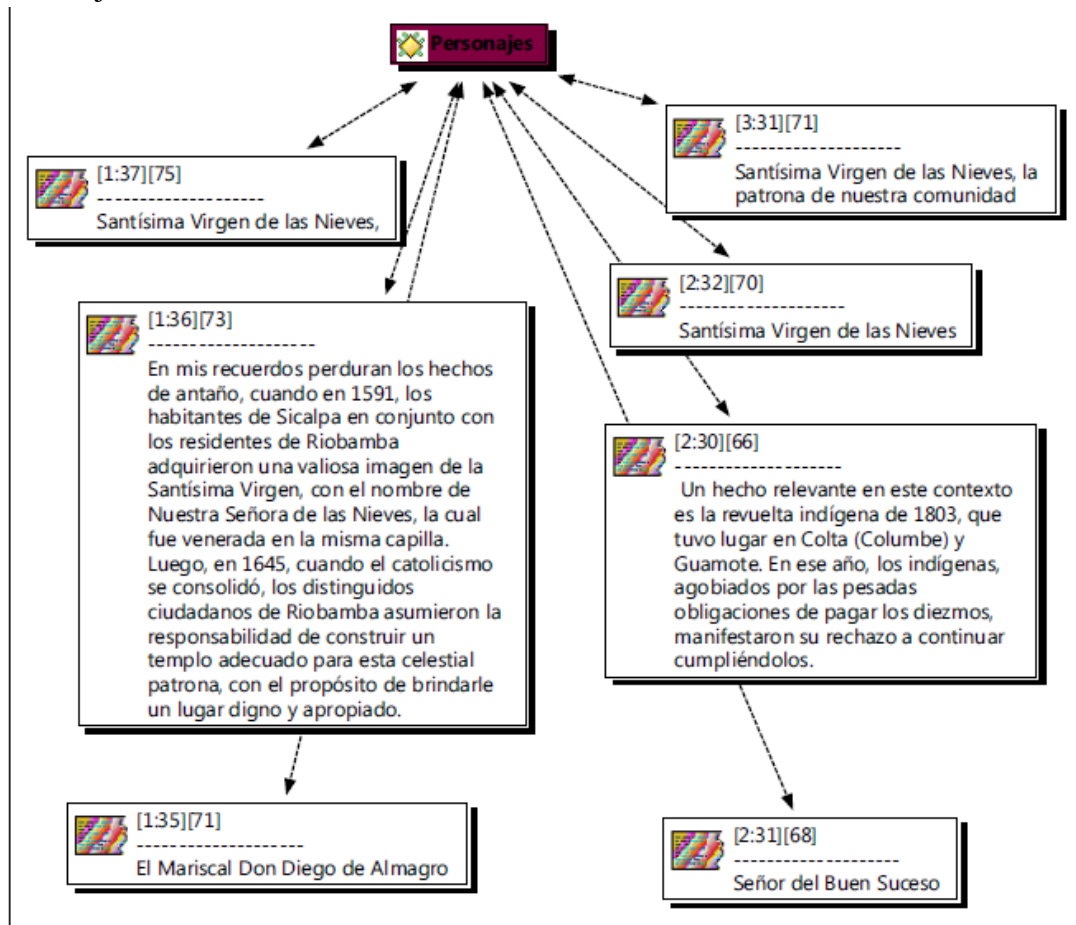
Personajes

[3:31][71]
--------------------
Santísima Virgen de las Nieves, la patrona de nuestra comunidad

[1:37][75]
--------------------
Santísima Virgen de las Nieves,

[2:32][70]
--------------------
Santísima Virgen de las Nieves

[1:36][73]
--------------------
En mis recuerdos perduran los hechos de antaño, cuando en 1591, los habitantes de Sicalpa en conjunto con los residentes de Riobamba adquirieron una valiosa imagen de la Santísima Virgen, con el nombre de Nuestra Señora de las Nieves, la cual fue venerada en la misma capilla. Luego, en 1645, cuando el catolicismo se consolidó, los distinguidos ciudadanos de Riobamba asumieron la responsabilidad de construir un templo adecuado para esta celestial patrona, con el propósito de brindarle un lugar digno y apropiado.

[2:30][66]
--------------------
Un hecho relevante en este contexto es la revuelta indígena de 1803, que tuvo lugar en Colta (Columbe) y Guamote. En ese año, los indígenas, agobiados por las pesadas obligaciones de pagar los diezmos, manifestaron su rechazo a continuar cumpliéndolos.

[1:35][71]
--------------------
El Mariscal Don Diego de Almagro

[2:31][68]
--------------------
Señor del Buen Suceso